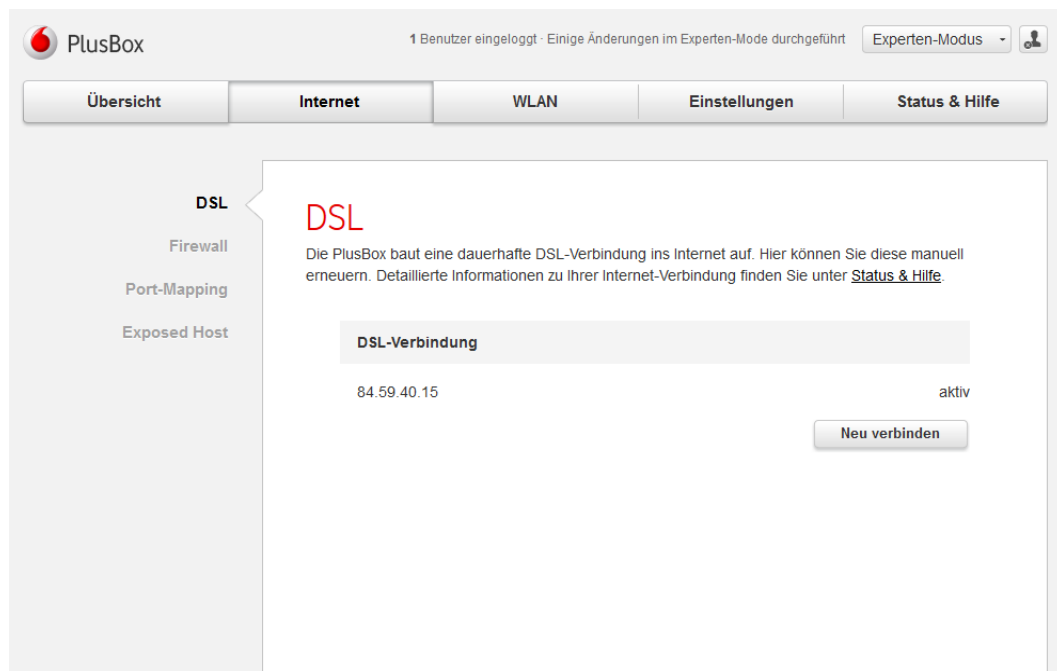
PlusBox

1 Benutzer eingeloggt · Einige Änderungen im Experten-Mode durchgeführt

Experten-Modus

Übersicht | Internet | WLAN | Einstellungen | Status & Hilfe

DSL

Firewall

Port-Mapping

Exposed Host

DSL

Die PlusBox baut eine dauerhafte DSL-Verbindung ins Internet auf. Hier können Sie diese manuell erneuern. Detaillierte Informationen zu Ihrer Internet-Verbindung finden Sie unter Status & Hilfe.

DSL-Verbindung

84.59.40.15

aktiv

Neu verbinden